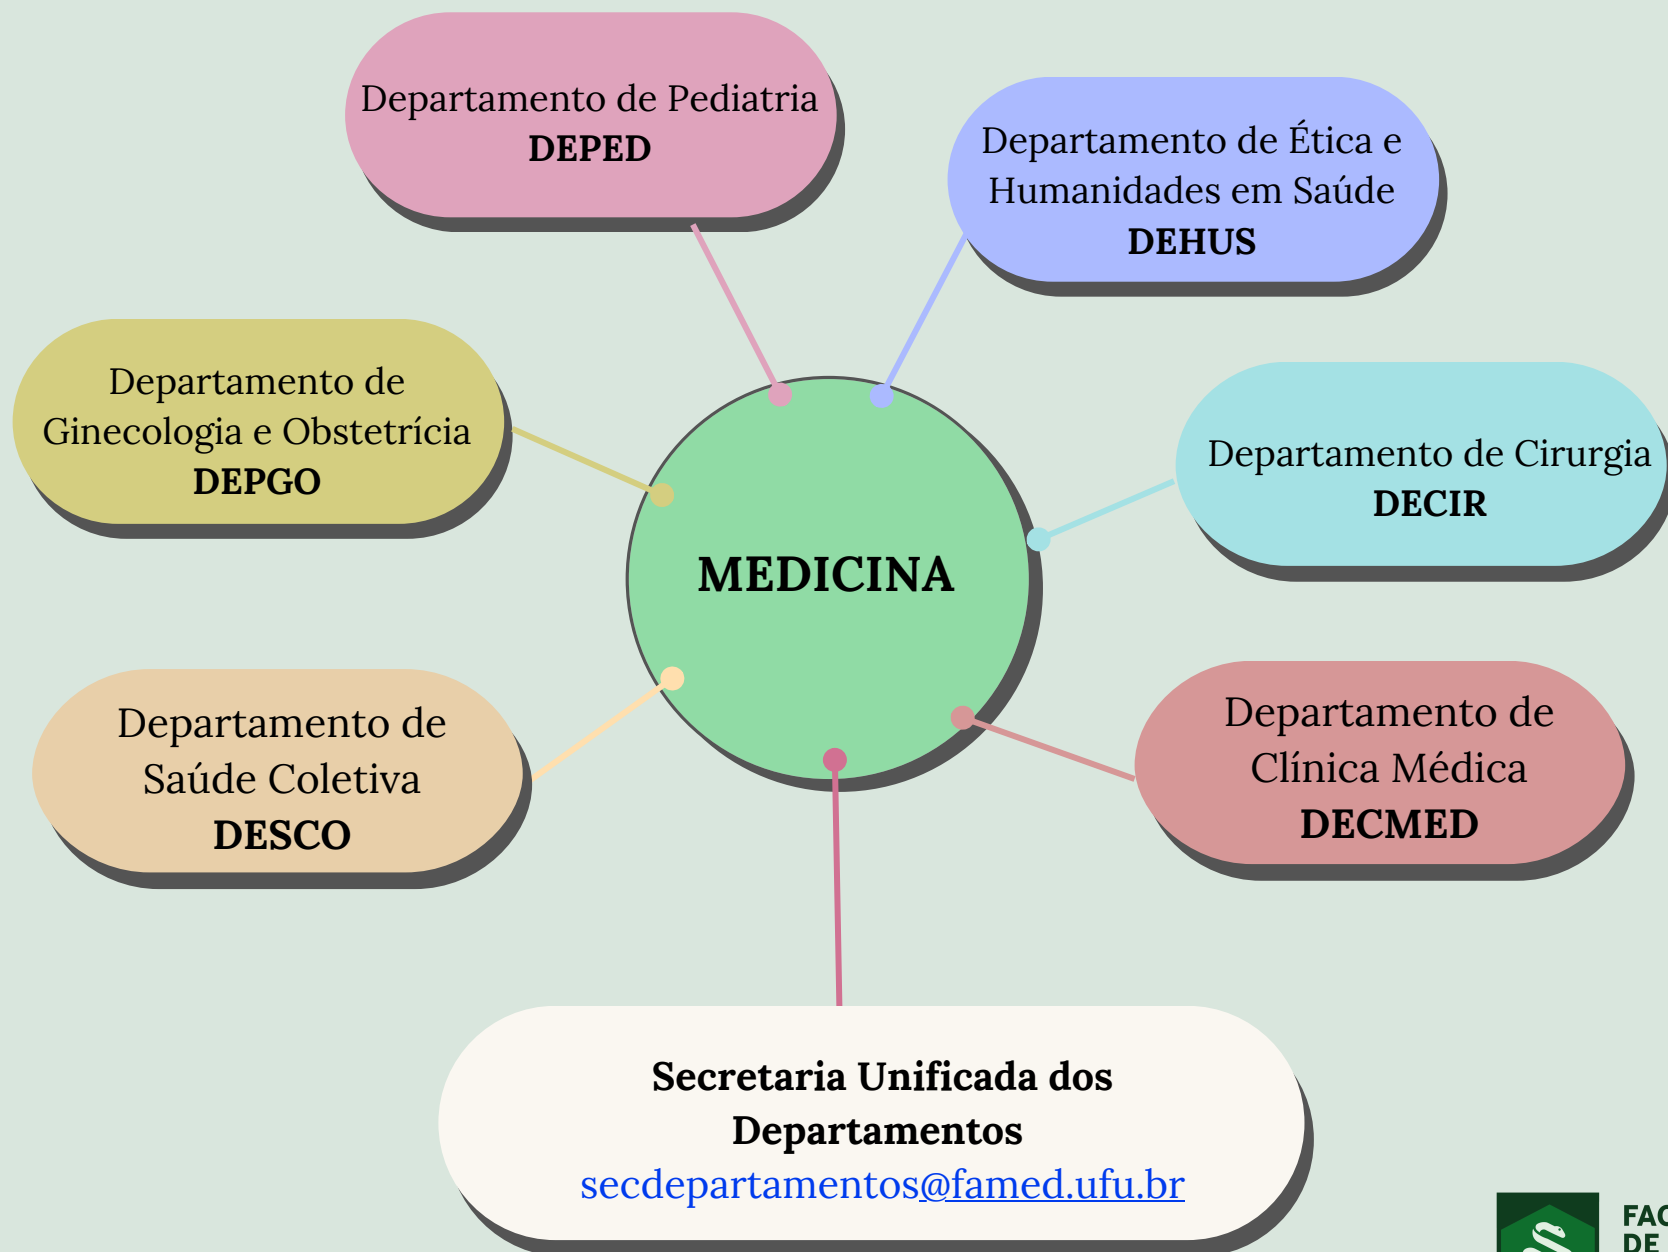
Departamento de Pediatria
**DEPED**

Departamento de Ética e Humanidades em Saúde
**DEHUS**

Departamento de Ginecologia e Obstetrícia
**DEPGO**

MEDICINA

Departamento de Cirurgia
**DECIR**

Departamento de Saúde Coletiva
**DESCO**

Departamento de Clínica Médica
**DECMED**

**Secretaria Unificada dos Departamentos**
secdepartamentos@famed.ufu.br

FAC
DE